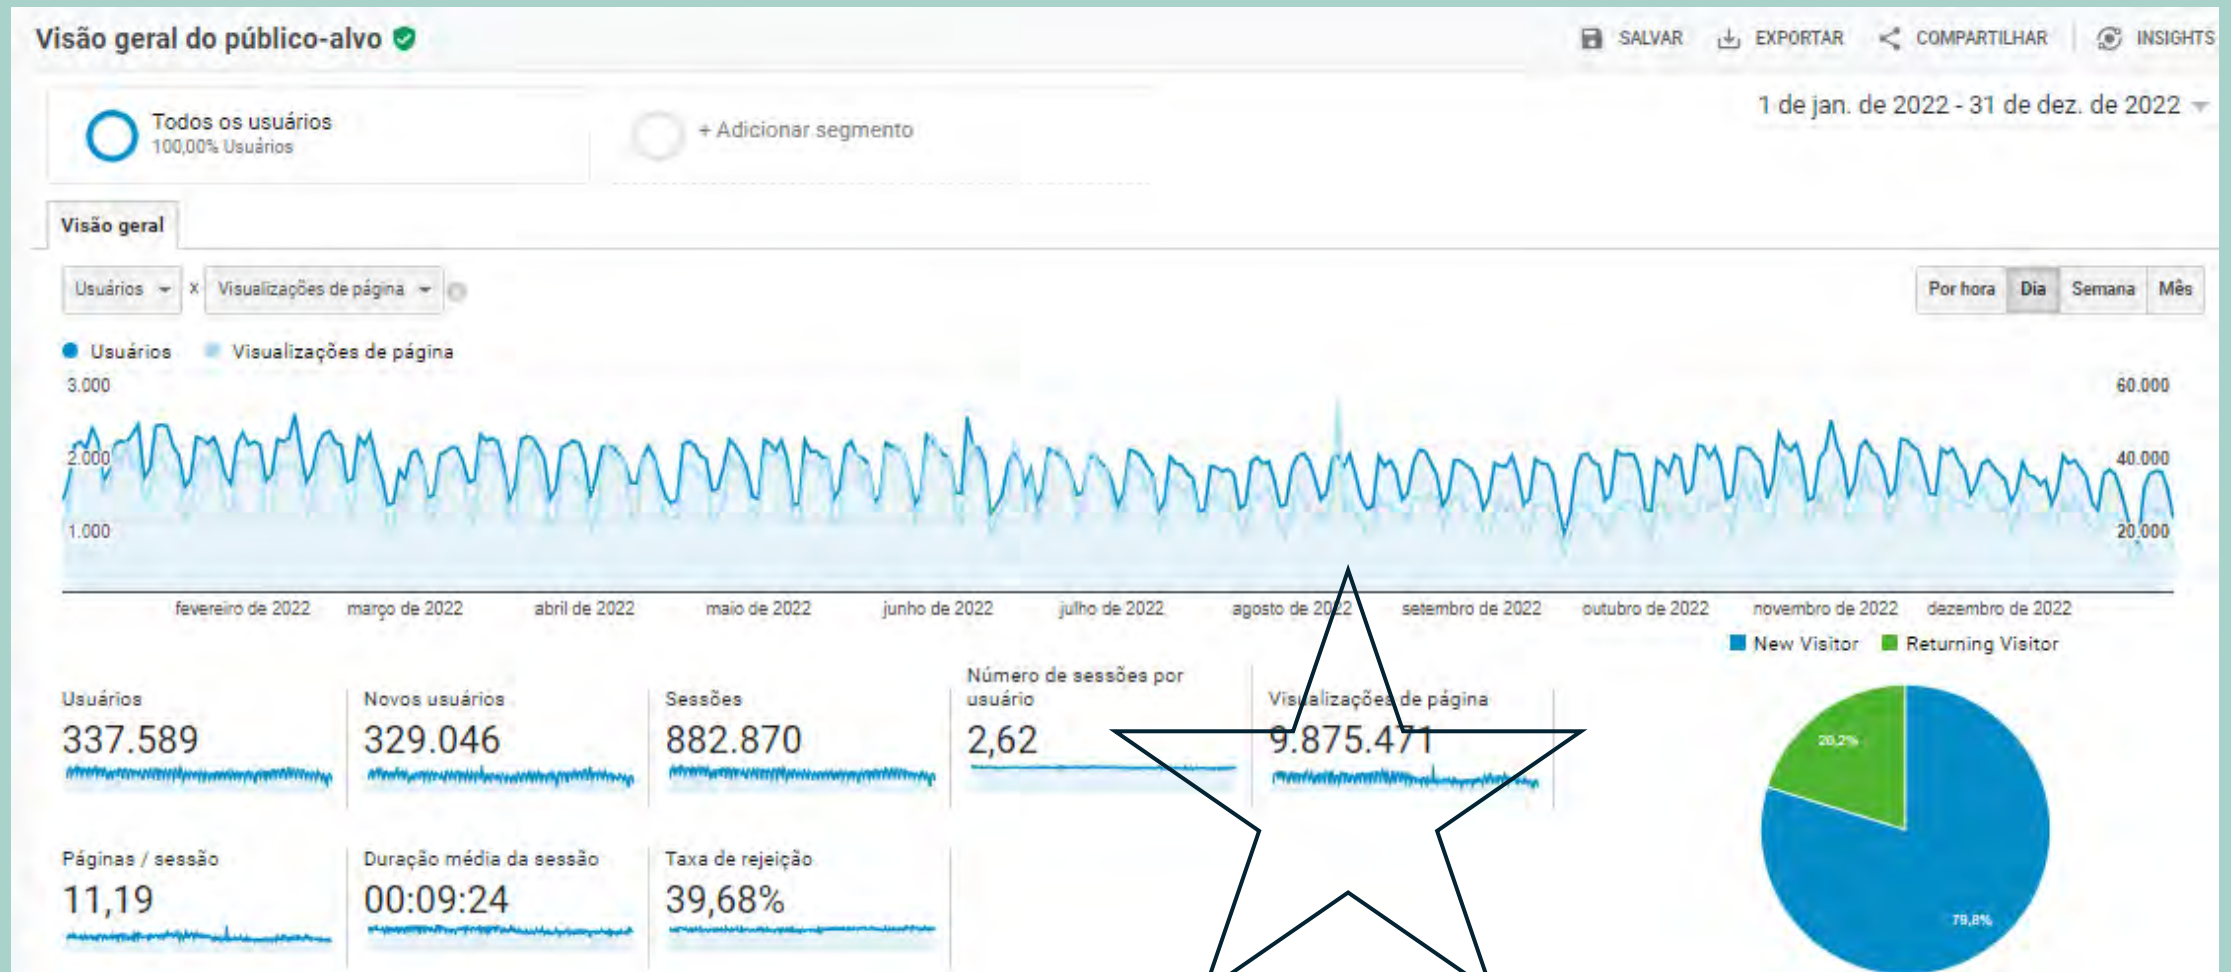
Visão geral do público-alvo

SALVAR EXPORTAR COMPARTILHAR INSIGHTS

Todos os usuários
100,00% Usuários

+ Adicionar segmento

1 de jan. de 2022 - 31 de dez. de 2022

Visão geral

Usuários x Visualizações de página

Por hora Dia Semana Mês

Usuários Visualizações de página

3.000
2.000
1.000

60.000
40.000
20.000

fevereiro de 2022 março de 2022 abril de 2022 maio de 2022 junho de 2022 julho de 2022 agosto de 2022 setembro de 2022 outubro de 2022 novembro de 2022 dezembro de 2022

New Visitor Returning Visitor

Usuários
337.589

Novos usuários
329.046

Sessões
882.870

Número de sessões por usuário
2,62

Visualizações de página
9.875.471

Páginas / sessão
11,19

Duração média da sessão
00:09:24

Taxa de rejeição
39,68%

20,2%

79,8%